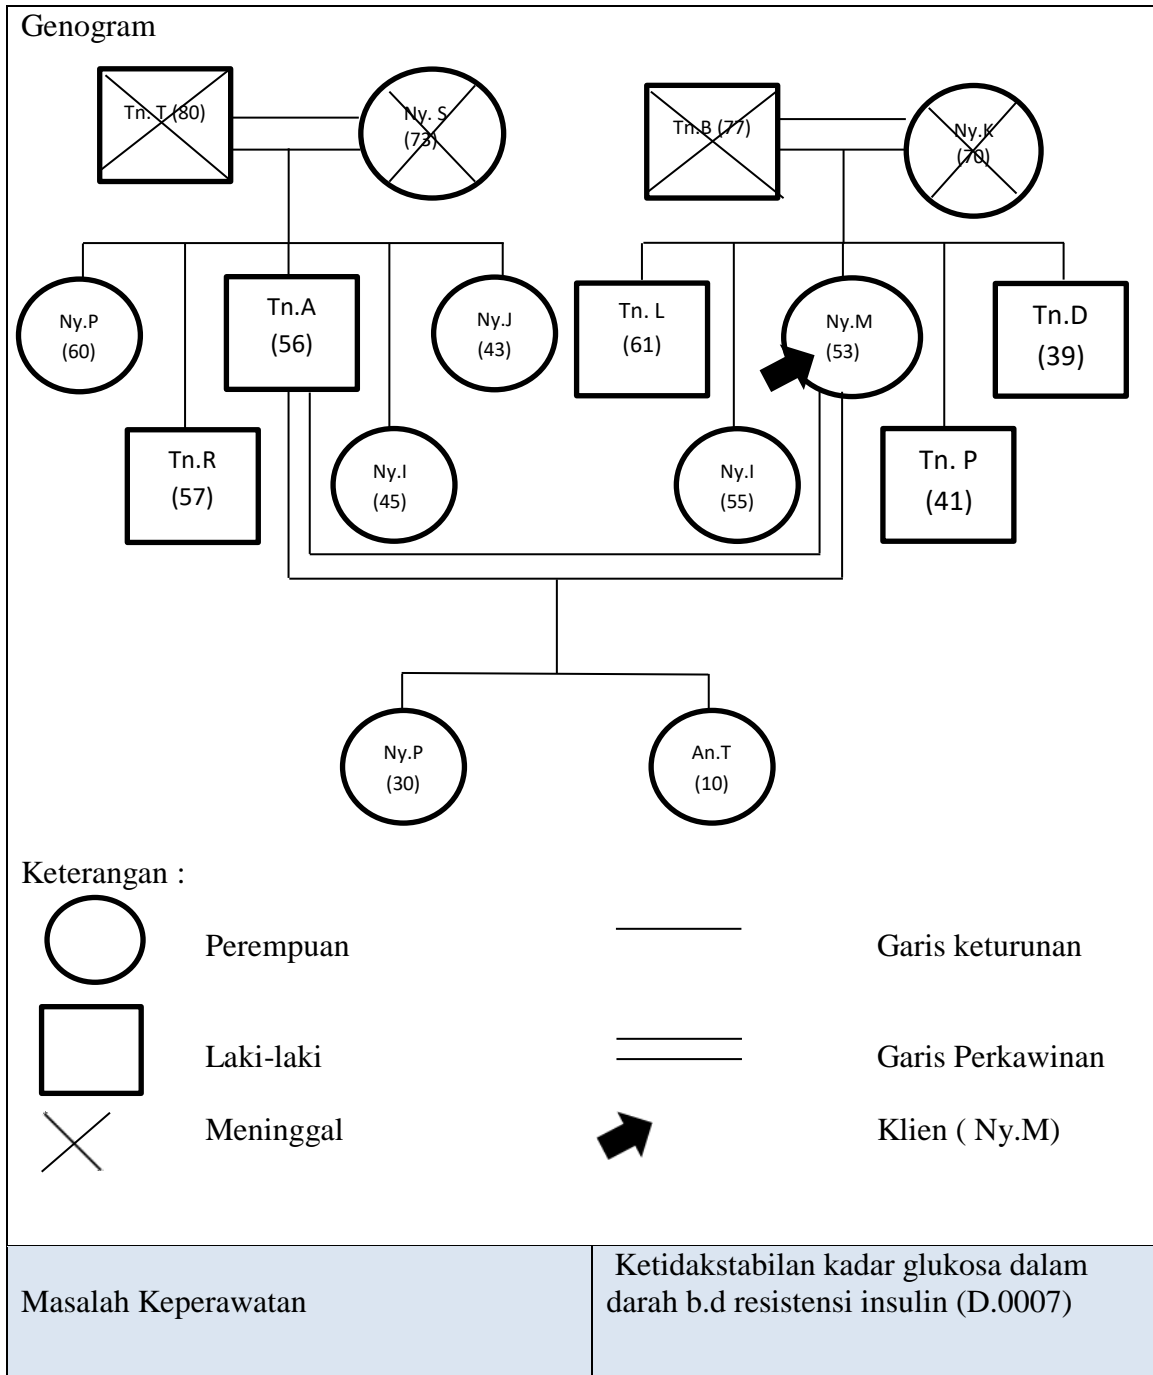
Genogram

Tn. T (80)

Ny. S (73)

Tn.B (77)

Ny.K (70)

Ny.P (60)

Tn.A (56)

Ny.J (43)

Tn. L (61)

Ny.M (53)

Tn.D (39)

Tn.R (57)

Ny.I (45)

Ny.I (55)

Tn. P (41)

Ny.P (30)

An.T (10)

Keterangan :

Perempuan

Garis keturunan

Laki-laki

Garis Perkawinan

Meninggal

Klien ( Ny.M)

| Masalah Keperawatan | Ketidakstabilan kadar glukosa dalam darah b.d resistensi insulin (D.0007) |
|---|---|